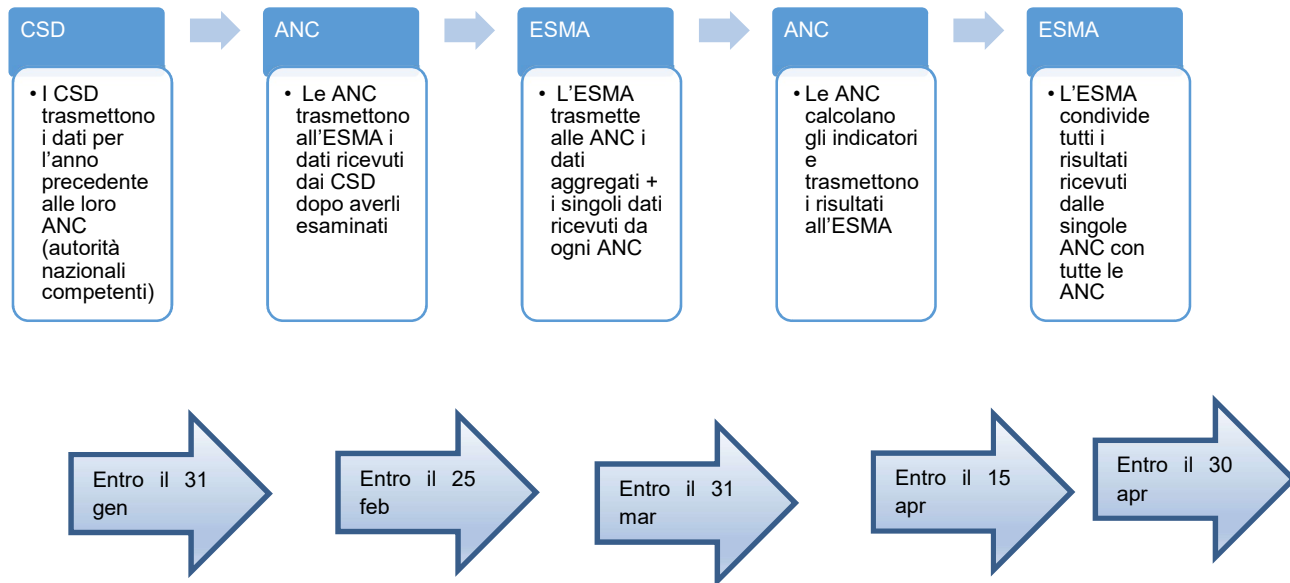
CSD

• I CSD trasmettono i dati per l'anno precedente alle loro ANC (autorità nazionali competenti)

ANC

• Le ANC trasmettono all'ESMA i dati ricevuti dai CSD dopo averli esaminati

ESMA

• L'ESMA trasmette alle ANC i dati aggregati + i singoli dati ricevuti da ogni ANC

ANC

• Le ANC calcolano gli indicatori e trasmettono i risultati all'ESMA

ESMA

• L'ESMA condivide tutti i risultati ricevuti dalle singole ANC con tutte le ANC

Entro il 31 gen

Entro il 25 feb

Entro il 31 mar

Entro il 15 apr

Entro il 30 apr